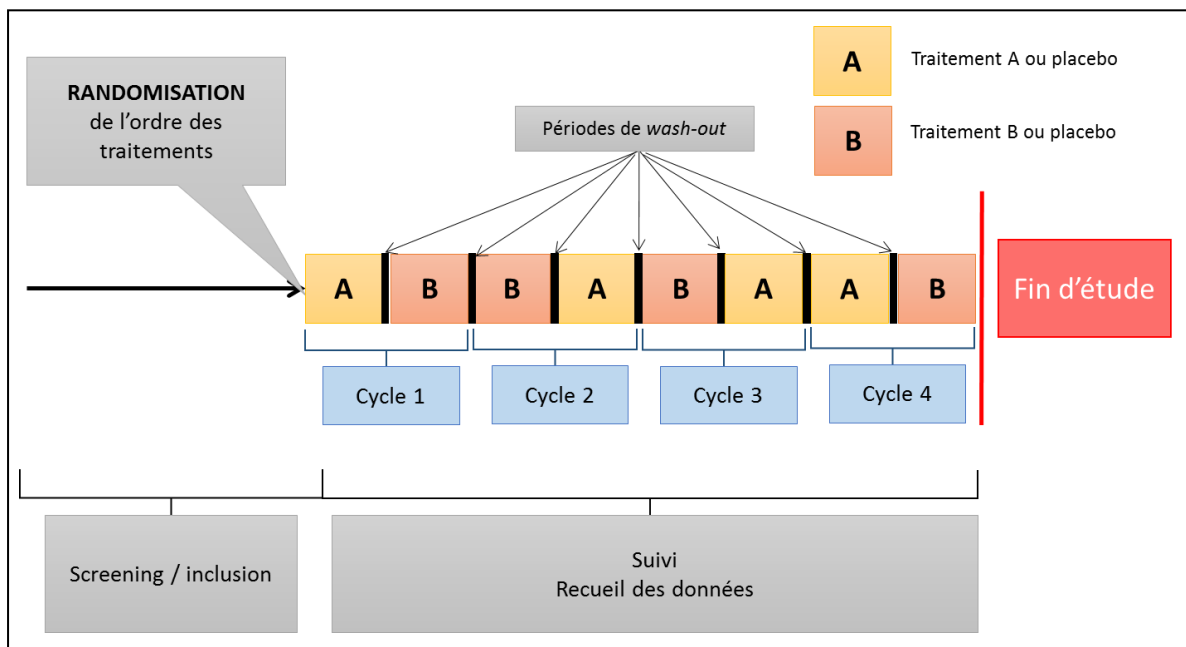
A Traitement A ou placebo

B Traitement B ou placebo

**RANDOMISATION** de l'ordre des traitements

Périodes de *wash-out*

A B B A B A A B

Fin d'étude

Cycle 1

Cycle 2

Cycle 3

Cycle 4

Screening / inclusion

Suivi
Recueil des données